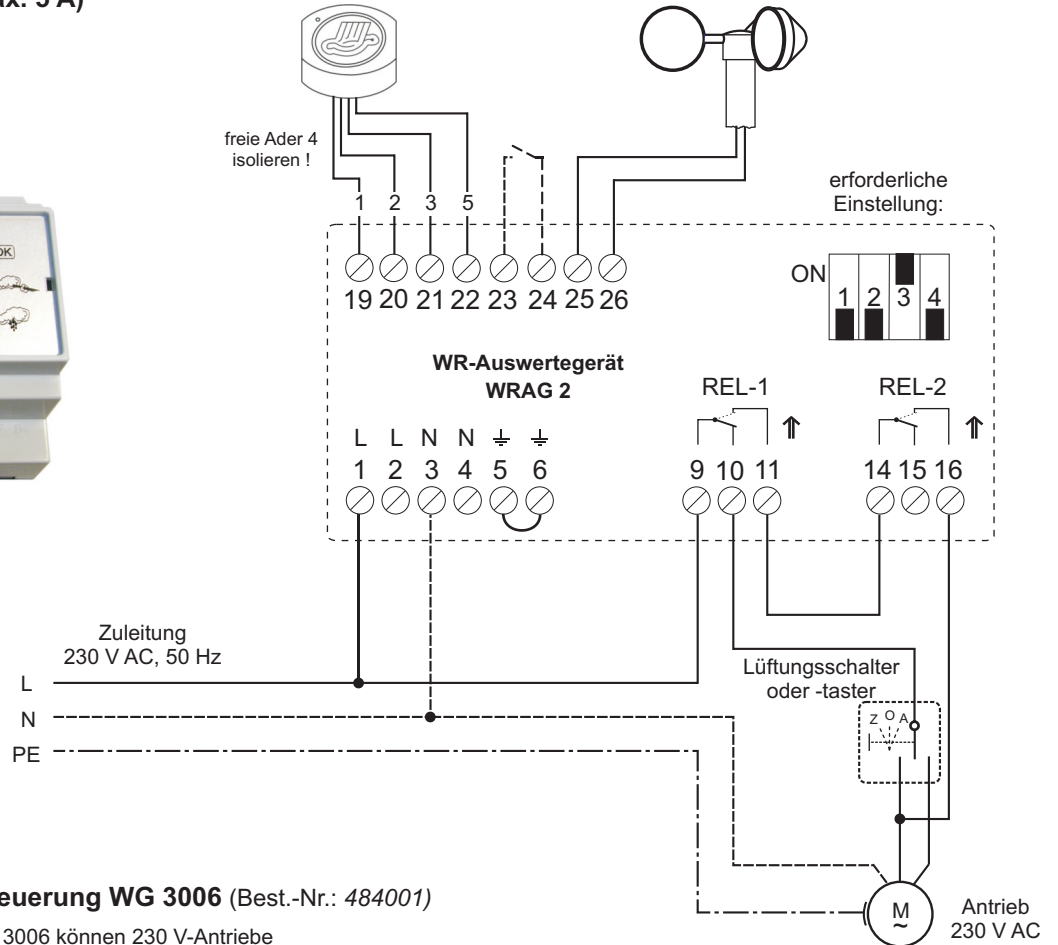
ax. 5 A)

freie Ader 4 isolieren !

1 2 3 5

erforderliche Einstellung:

ON
1 2 3 4

19 20 21 22 23 24 25 26

WR-Auswertegerät
WRAG 2

REL-1
REL-2

L L N N ⏚ ⏚
1 2 3 4 5 6

9 10 11
14 15 16

Zuleitung
230 V AC, 50 Hz

L
N
PE

Lüftungsschalter oder -taster

Z O A

M
~

Antrieb
230 V AC

euerung WG 3006 (Best.-Nr.: *484001)*

3006 können 230 V-Antriebe